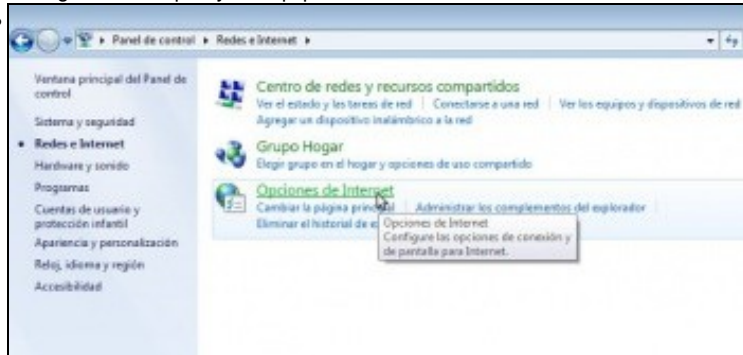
Panel de control ▸ Redes e Internet ▸

Ventana principal del Panel de control

Sistema y seguridad

Redes e Internet

Hardware y sonido

Programas

Cuentas de usuario y protección infantil

Apariencia y personalización

Reloj, idioma y región

Accesibilidad

Centro de redes y recursos compartidos

Ver el estado y las tareas de red | Conectarse a una red | Ver los equipos y dispositivos de red

Agregar un dispositivo inalámbrico a la red

Grupo Hogar

Elegir grupo en el hogar y opciones de uso compartido

Opciones de Internet

Cambiar la página principal | Administrar los complementos del explorador

Eliminar el historial de e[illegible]

Opciones de Internet

Configure las opciones de conexión y de pantalla para Internet.